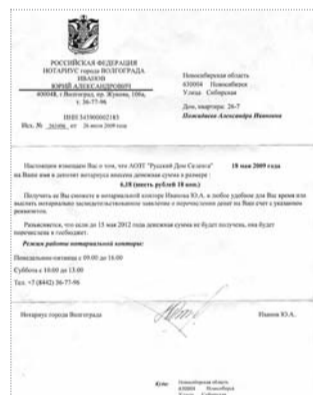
РОССИЙСКАЯ ФЕДЕРАЦИЯ
НОТАРИУС города ВОЛГОГРАДА
ИВАНОВ
ЮРИЙ АЛЕКСАНДРОВИЧ
400048, г. Волгоград, пр. Жукова, 106а,
т. 36-77-96

ИНН 343900002183
Исх. № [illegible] от 26 июня 2009 года

Новосибирская область
630004 Новосибирск
Улица Сибирская
Дом, квартира: 26-7
Пожидаеве Александра Ивановна

Настоящим извещаем Вас о том, что АОЗТ "Русский Дом Селенга" 18 мая 2009 года на Ваше имя в депозит нотариуса внесена денежная сумма в размере :
6,18 (шесть рублей 18 коп.)

Получить ее Вы сможете в нотариальной конторе Иванова Ю.А. в любое удобное для Вас время или выслать нотариально засвидетельствованное заявление о перечислении денег на Ваш счет с указанием реквизитов.

Разъясняется, что если до 15 мая 2012 года денежная сумма не будет получена, она будет перечислена в госбюджет.

Режим работы нотариальной конторы:

Понедельник-пятница с 09.00 до 16.00

Суббота с 10.00 до 13.00

Тел. +7 (8442) 36-77-96

Нотариус города Волгограда

Иванов Ю.А.

Кому: Новосибирская область
630004 Новосибирск
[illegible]